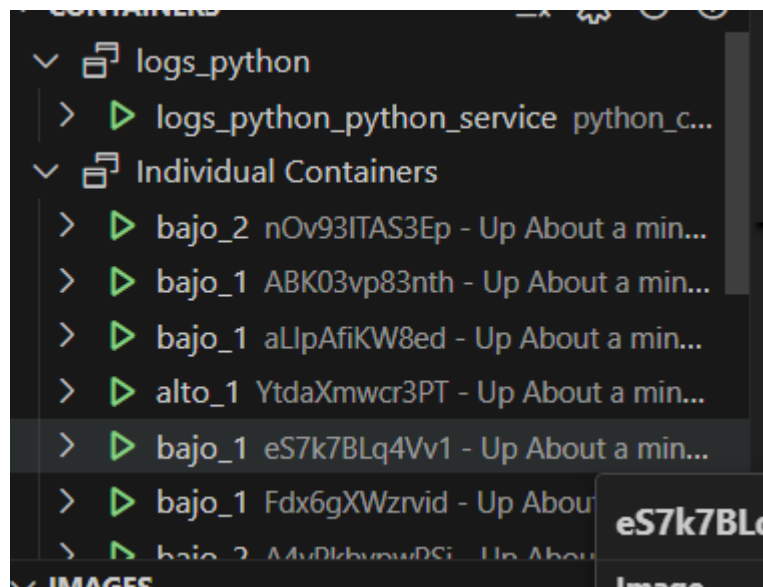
CONTAINERS

logs_python

logs_python_python_service python_c...

Individual Containers

bajo_2 nOv93ITAS3Ep - Up About a min...

bajo_1 ABK03vp83nth - Up About a min...

bajo_1 aLlpAfiKW8ed - Up About a min...

alto_1 YtdaXmwcr3PT - Up About a min...

bajo_1 eS7k7BLq4Vv1 - Up About a min...

bajo_1 Fdx6gXWzrvid - Up About

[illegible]

eS7k7BL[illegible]

IMAGES

Image